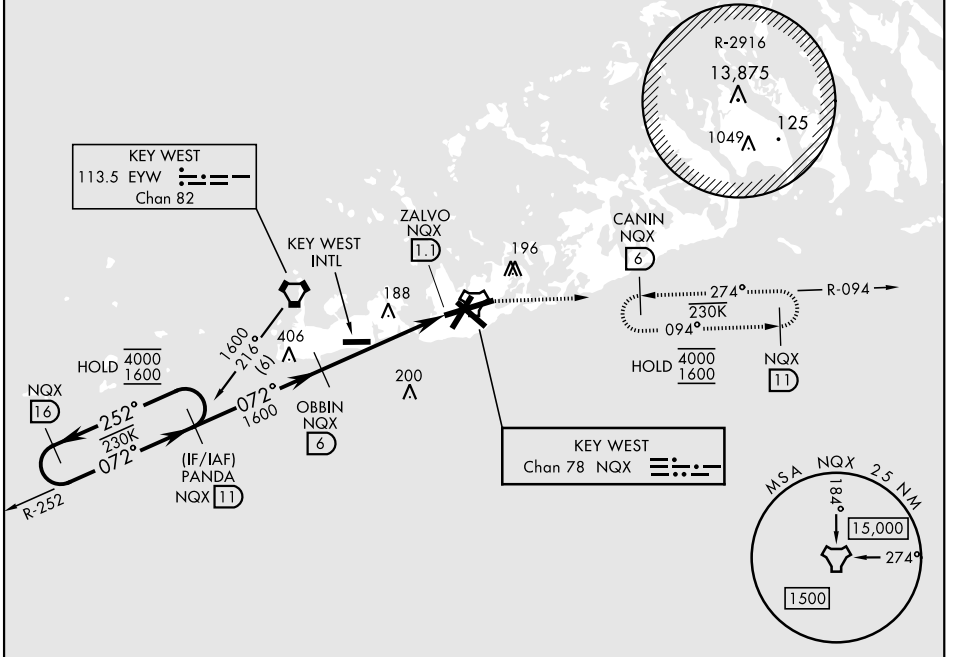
R-2916

13,875

1049

125

KEY WEST
113.5 EYW
Chan 82

ZALVO
NQX
1.1

196

CANIN
NQX
6

KEY WEST
INTL

188

274°
230K
094°

R-094

1600
216°
(6)

406

HOLD $\frac{4000}{1600}$

NQX
11

HOLD $\frac{4000}{1600}$

NQX
16

252°
230K
072°

072°
1600

OBBIN
NQX
6

200

(IF/IAF)
PANDA
NQX 11

R-252

KEY WEST
Chan 78 NQX

MSA NQX 25 NM

184°

15,000

274°

1500